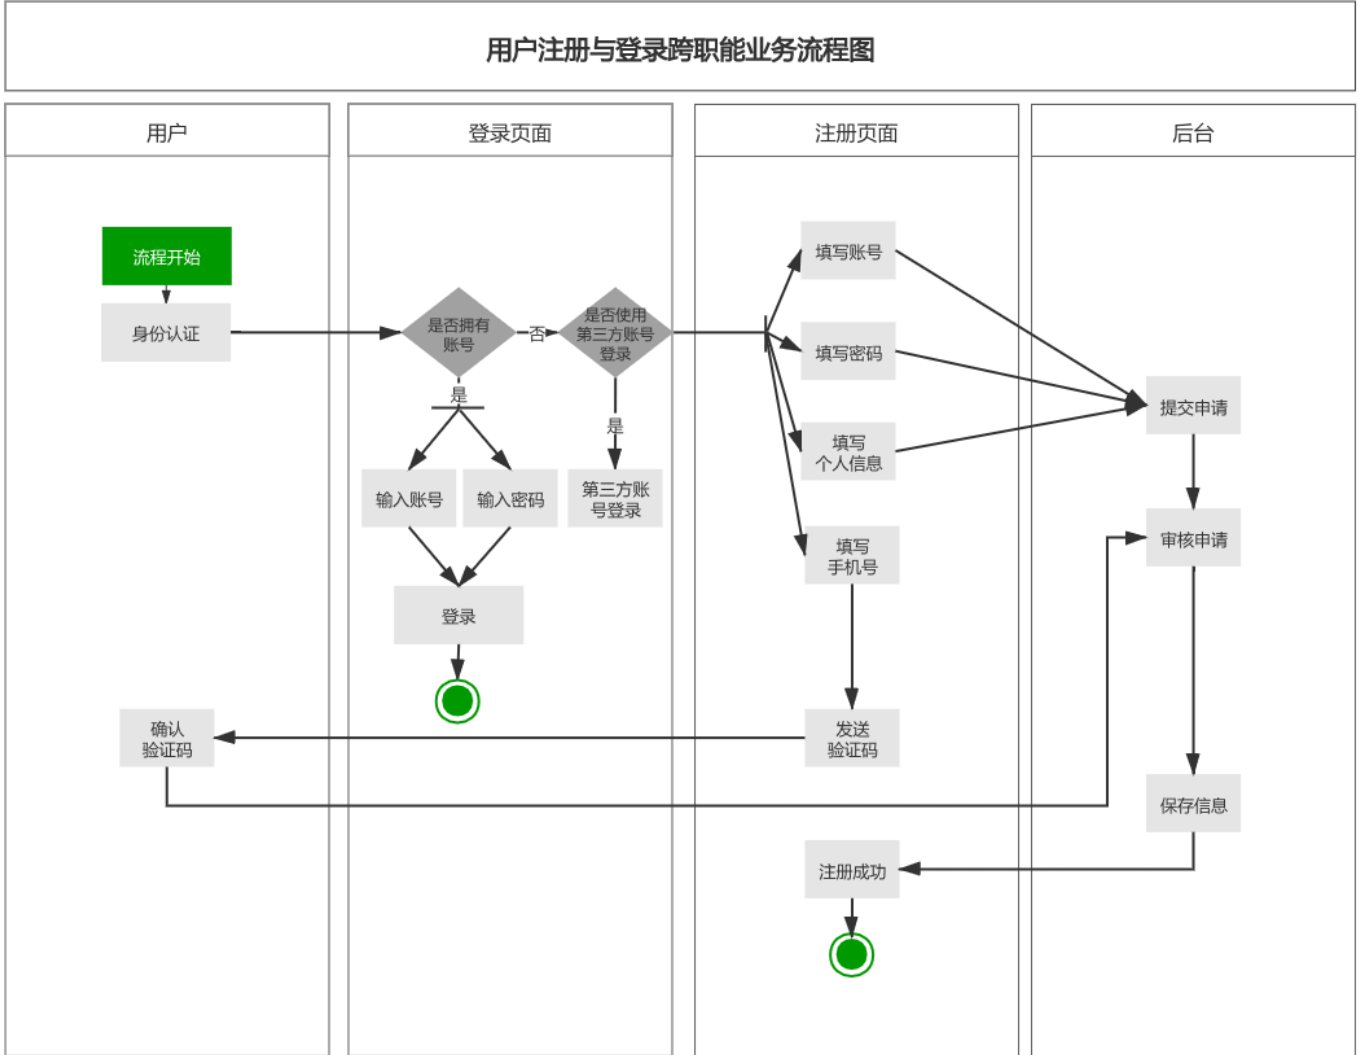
用户注册与登录跨职能业务流程图

用户

登录页面

注册页面

后台

流程开始

身份认证

是否拥有账号

否

是否使用第三方账号登录

是

是

输入账号

输入密码

第三方账号登录

登录

填写账号

填写密码

填写个人信息

填写手机号

提交申请

审核申请

发送验证码

确认验证码

保存信息

注册成功